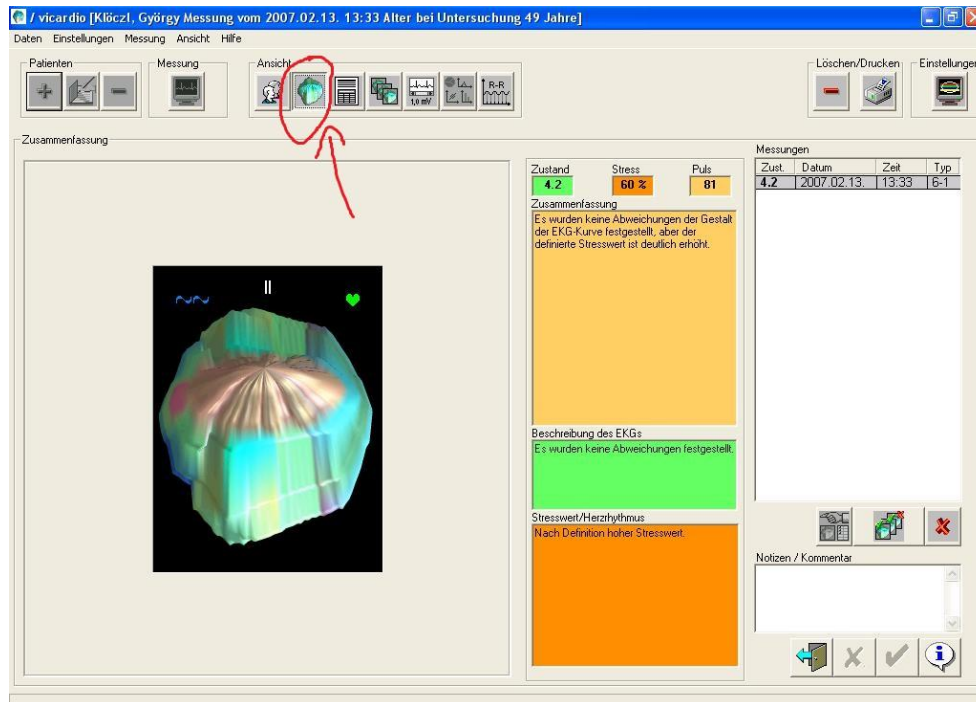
/ vicardio [Klöczl, György Messung vom 2007.02.13. 13:33 Alter bei Untersuchung 49 Jahre]

Daten Einstellungen Messung Ansicht Hilfe

Patienten

Messung

Ansicht

1,0 mV

R-R

Löschen/Drucken

Einstellungen

Zusammenfassung

II

Zustand
4.2

Stress
60 %

Puls
81

Zusammenfassung

Es wurden keine Abweichungen der Gestalt der EKG-Kurve festgestellt, aber der definierte Stresswert ist deutlich erhöht.

Beschreibung des EKGs

Es wurden keine Abweichungen festgestellt.

Stresswert/Herzrhythmus

Nach Definition hoher Stresswert.

Messungen

| Zust. | Datum | Zeit | Typ |
|---|---|---|---|
| 4.2 | 2007.02.13. | 13:33 | 6-1 |

Notizen / Kommentar